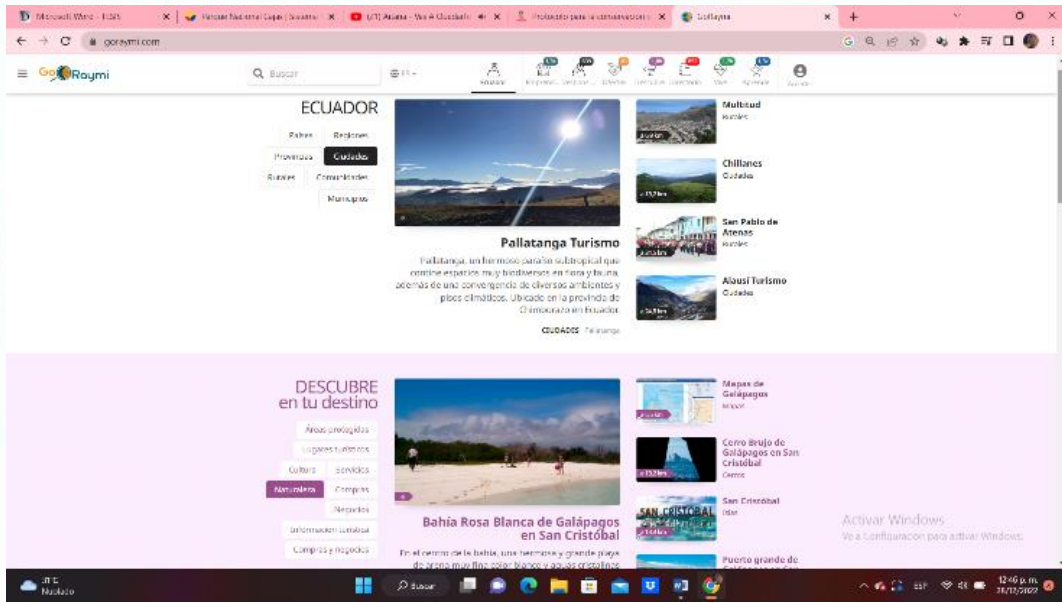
Microsoft Word - 11-5 | Parque Nacional Cajas | Ecuador | (17) Ataima - Yo A Quisbalo | Protocolo para la conservación | GoRaymi

goraymi.com

GoRaymi

Buscar

ECUADOR

Países Regiones
Provincias Ciudades
Rurales Comunidades
Municipios

Pallatanga Turismo

Pallatanga, un hermoso paraíso subtropical que combina espacios muy biodiversos en flora y fauna, además de una convergencia de diversos ambientes y pisos climáticos. Ubicado en la provincia de Chimborazo en Ecuador.

CIUDADES Pallatanga

Multitud
Rurales

Chillanes
Ciudades

San Pablo de Atenas
Rurales

Alausí Turismo
Ciudades

DESCUBRE
en tu destino

Áreas protegidas
Lugares turísticos
Cultura Servicios
Naturaleza Compras
Negocios
Información turística
Compras y negocios

Bahía Rosa Blanca de Galápagos en San Cristóbal

En el centro de la bahía, una hermosa y grande playa de arena muy fina color blanco y aguas cristalinas

Mapas de Galápagos
Mapas

Cerro Brujo de Galápagos en San Cristóbal
Cerros

San Cristóbal
Islas

Puerto grande de

Activar Windows
Ve a Configuración para activar Windows.

31°C
Nublado

Buscar

12:46 p.m.
28/12/2022